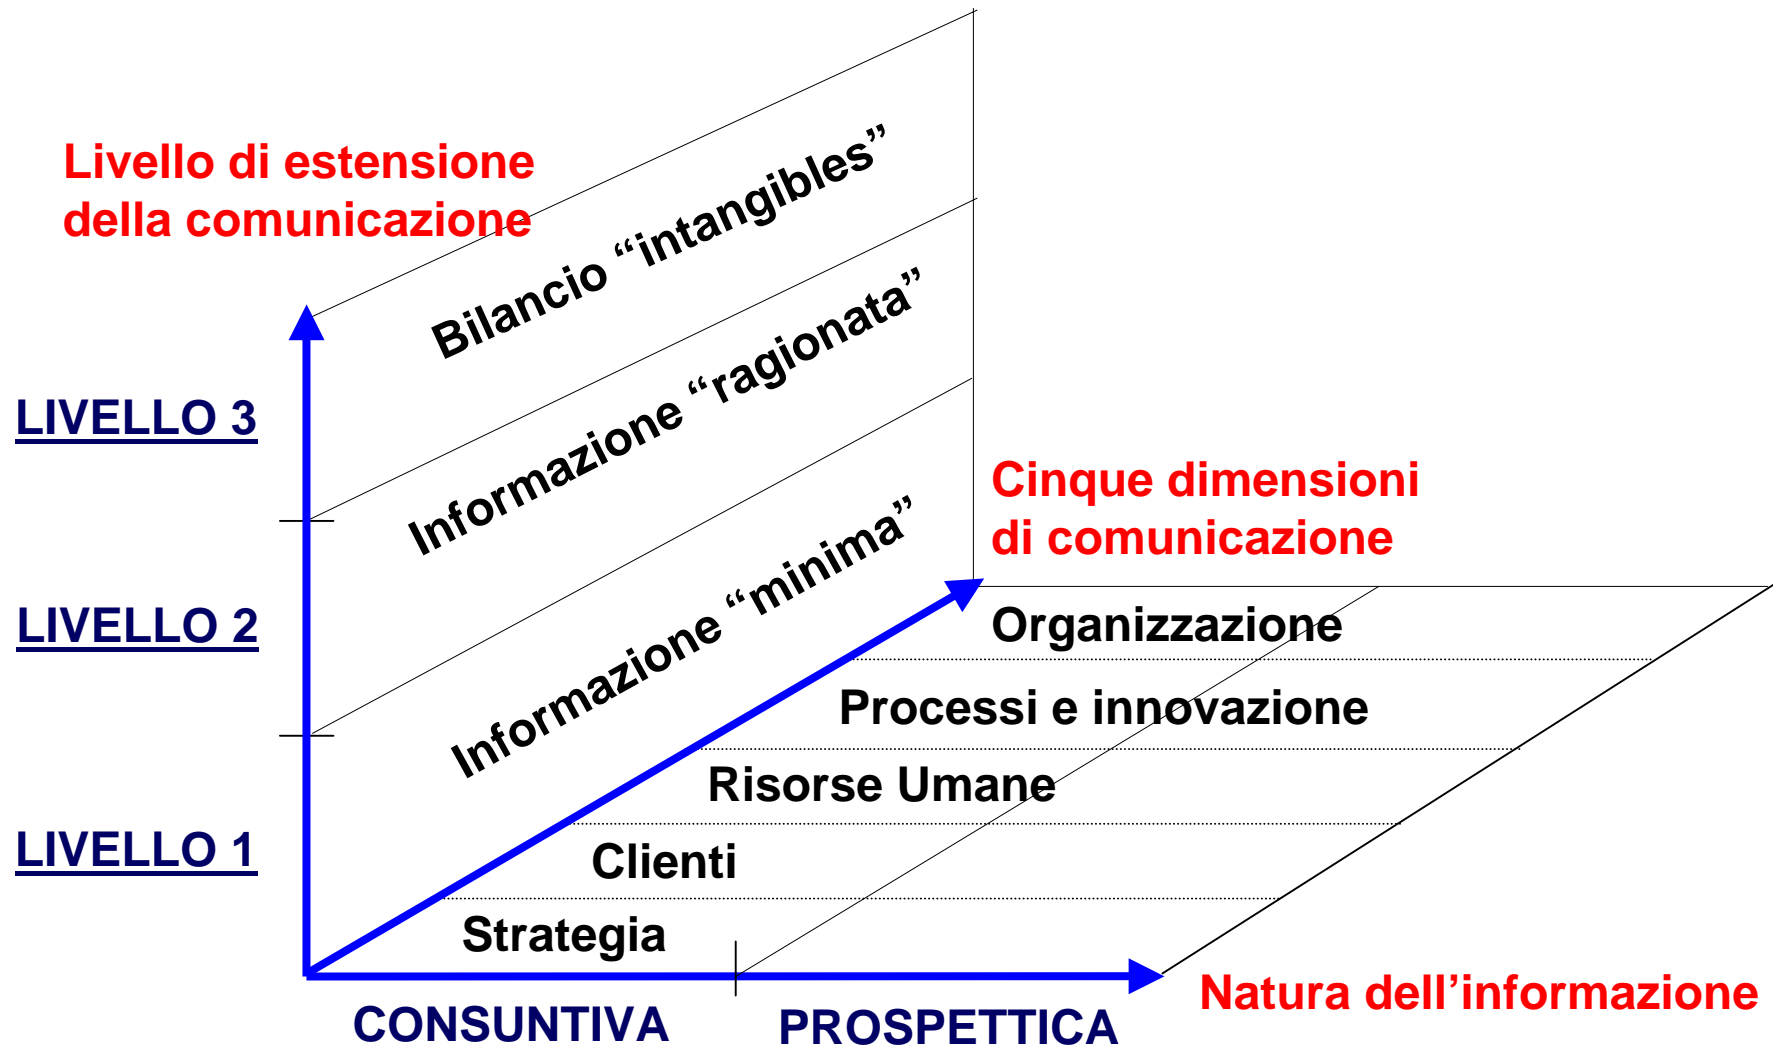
Livello di estensione della comunicazione

Bilancio “intangibles”

Informazione “ragionata”

Informazione “minima”

LIVELLO 3

LIVELLO 2

LIVELLO 1

Cinque dimensioni di comunicazione

Organizzazione

Processi e innovazione

Risorse Umane

Clienti

Strategia

CONSUNTIVA

PROSPETTICA

Natura dell’informazione